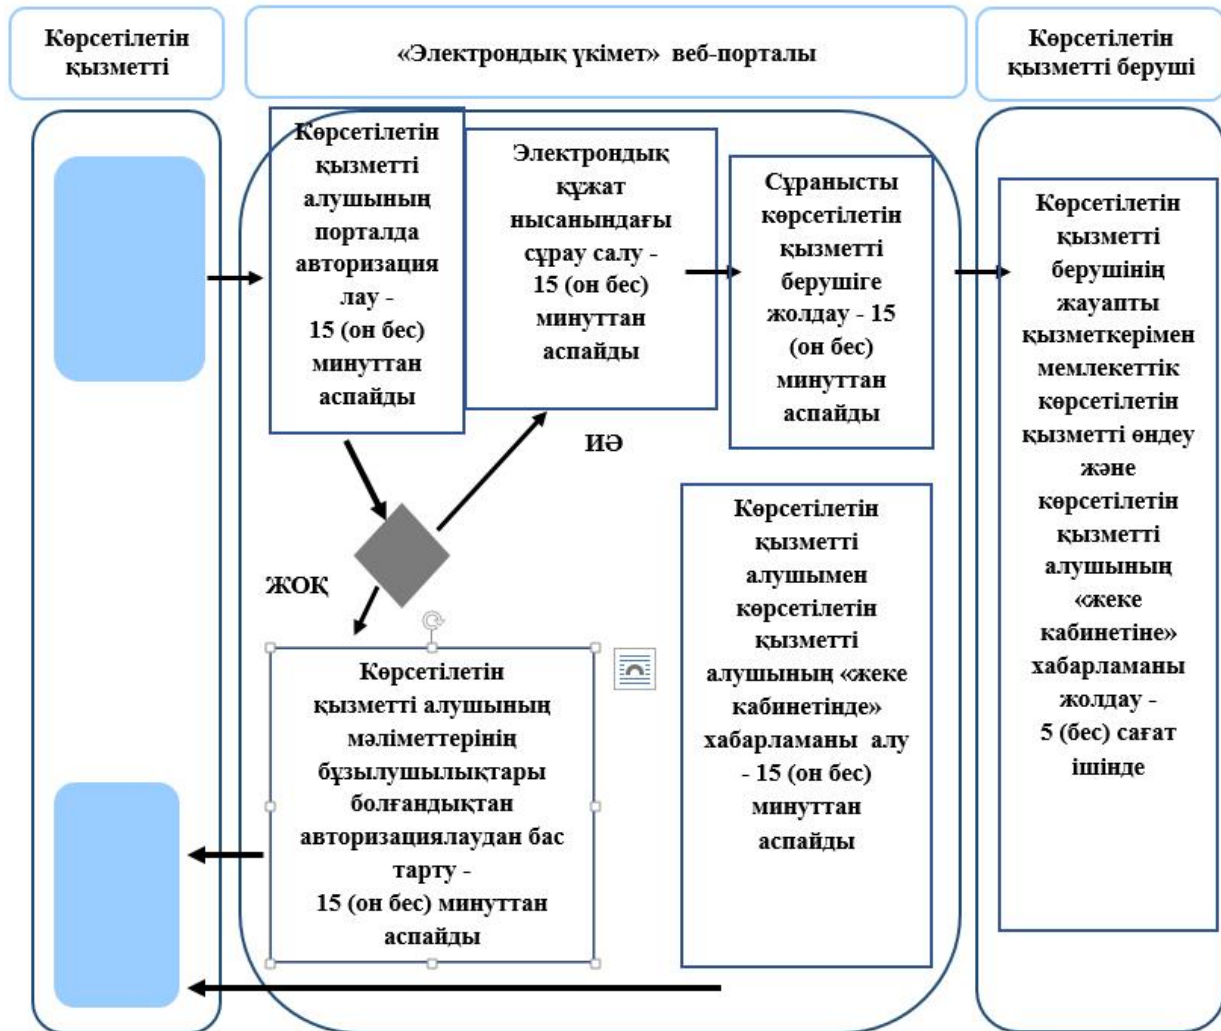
Көрсетілетін қызметті

«Электрондық үкімет» веб-порталы

Көрсетілетін қызметті беруші

Көрсетілетін қызметті алушының порталда авторизация лау - 15 (он бес) минуттан аспайды

Электрондық құжат нысанындағы сұрау салу - 15 (он бес) минуттан аспайды

Сұранысты көрсетілетін қызметті берушіге жолдау - 15 (он бес) минуттан аспайды

Көрсетілетін қызметті берушінің жауапты қызметкерімен мемлекеттік көрсетілетін қызметті өндеу және көрсетілетін қызметті алушының «жеке кабинетіне» хабарламаны жолдау - 5 (бес) сағат ішінде

ИӘ

ЖОҚ

Көрсетілетін қызметті алушымен көрсетілетін қызметті алушының «жеке кабинетінде» хабарламаны алу - 15 (он бес) минуттан аспайды

Көрсетілетін қызметті алушының мәліметтерінің бұзылушылықтары болғандықтан авторизациялаудан бас тарту - 15 (он бес) минуттан аспайды